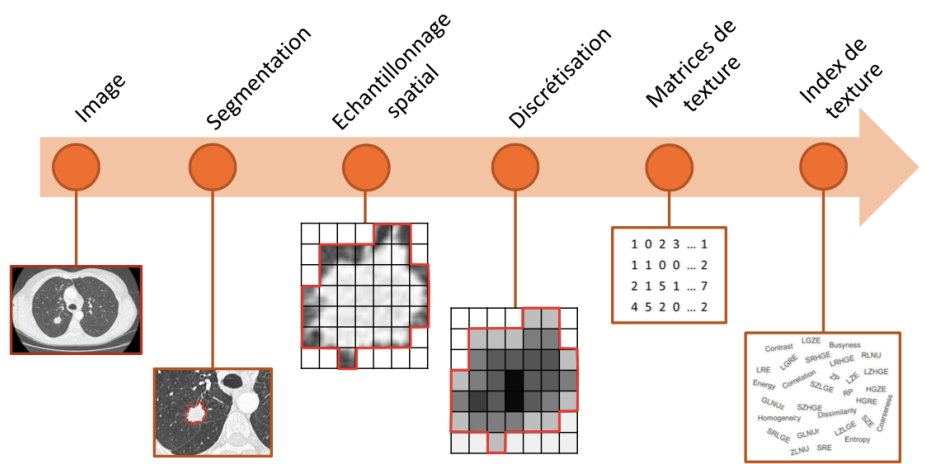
Image

Segmentation

Echantillonnage spatial

Discrétisation

Matrices de texture

Index de texture

| | | | | | |
|---|---|---|---|---|---|
| 1 | 0 | 2 | 3 | … | 1 |
| 1 | 1 | 0 | 0 | … | 2 |
| 2 | 1 | 5 | 1 | … | 7 |
| 4 | 5 | 2 | 0 | … | 2 |

Contrast LGZE Busyness LGRE SRHGE LRHGE RLNU LRE ZP LZHGE Energy Correlation SZLGE LZE RP GLNUz SZHGE HGRE HGZE Homogeneity Dissimilarity SZE Coarseness SRLGE GLNUr LZLGE Entropy ZLNU SRE